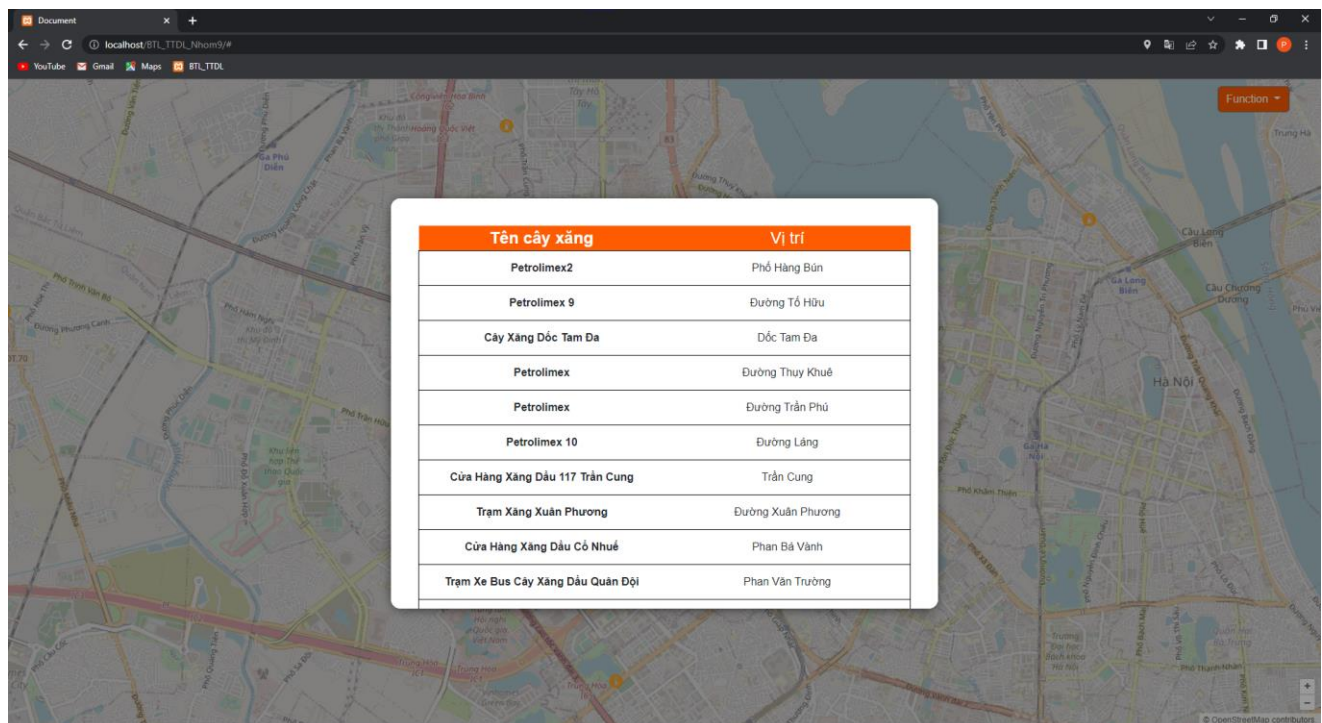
Document

localhost/BTL_TTDL_Nhom9/#

YouTube Gmail Maps BTL_TTDL

Function

| Tên cây xăng | Vị trí |
|---|---|
| Petrolimex2 | Phố Hàng Bún |
| Petrolimex 9 | Đường Tố Hữu |
| Cây Xăng Dốc Tam Đa | Dốc Tam Đa |
| Petrolimex | Đường Thuy Khuê |
| Petrolimex | Đường Trần Phú |
| Petrolimex 10 | Đường Láng |
| Cửa Hàng Xăng Dầu 117 Trần Cung | Trần Cung |
| Trạm Xăng Xuân Phương | Đường Xuân Phương |
| Cửa Hàng Xăng Dầu Cổ Nhuế | Phan Bá Vành |
| Trạm Xe Bus Cây Xăng Dầu Quân Đội | Phan Văn Trường |

Hà Nội

Cầu Long Biên

Cầu Chương Dương

Gia Lâm

Trung Hà

Gia Phú Diễn

Phố Khâm Thiên

Phố Trần Hưng

Phố Thành Nhân

© OpenStreetMap contributors